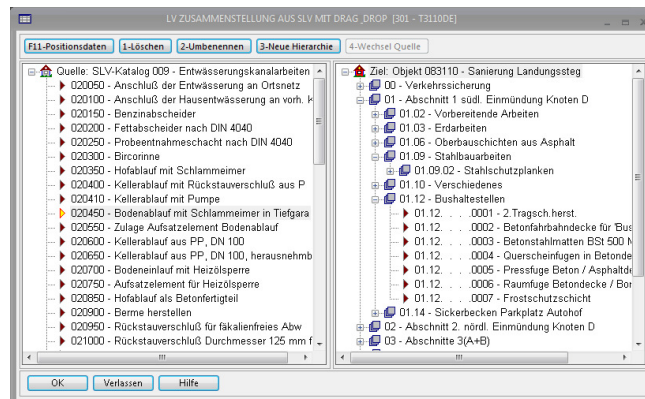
LV ZUSAMMENSTELLUNG AUS SLV MIT DRAG ,DROP [301 - T3110DE]

F11-Positionsdaten | 1-Löschen | 2-Umbenennen | 3-Neue Hierarchie | 4-Wechsel Quelle

Quelle: SLV-Katalog 009 - Entwässerungskanalarbeiten
020050 - Anschluß der Entwässerung an Ortsnetz
020100 - Anschluß der Hausentwässerung an vorh. K
020150 - Benzinabscheider
020200 - Fettabscheider nach DIN 4040
020250 - Probeentnahmeschacht nach DIN 4040
020300 - Bircorinne
020350 - Hofablauf mit Schlammeimer
020400 - Kellerablauf mit Rückstauverschluß aus P
020410 - Kellerablauf mit Pumpe
020450 - Bodenablauf mit Schlammeimer in Tiefgara
020550 - Zulage Aufsatzelement Bodenablauf
020600 - Kellerablauf aus PP, DN 100
020650 - Kellerablauf aus PP, DN 100, herausnehmb
020700 - Bodeneinlauf mit Heizölsperre
020750 - Aufsatzelement für Heizölsperre
020850 - Hofablauf als Betonfertigteil
020900 - Berme herstellen
020950 - Rückstauverschluß für fäkalienfreies Abw
021000 - Rückstauverschluß Durchmesser 125 mm f

Ziel: Objekt 083110 - Sanierung Landungssteg
00 - Verkehrssicherung
01 - Abschnitt 1 südl. Einmündung Knoten D
01.02 - Vorbereitende Arbeiten
01.03 - Erdarbeiten
01.06 - Oberbauschichten aus Asphalt
01.09 - Stahlbauarbeiten
01.09.02 - Stahlschutzplanken
01.10 - Verschiedenes
01.12 - Bushaltestellen
01.12. . . .0001 - 2.Tragsch.herst.
01.12. . . .0002 - Betonfahrbahndecke für 'Bus
01.12. . . .0003 - Betonstahlmatten BSt 500 N
01.12. . . .0004 - Querscheinfugen in Betonde
01.12. . . .0005 - Pressfuge Beton / Asphaltde
01.12. . . .0006 - Raumfuge Betondecke / Bor
01.12. . . .0007 - Frostschutzschicht
01.14 - Sickerbecken Parkplatz Autohof
02 - Abschnitt 2. nördl. Einmündung Knoten D
03 - Abschnitte 3(A+B)

OK | Verlassen | Hilfe